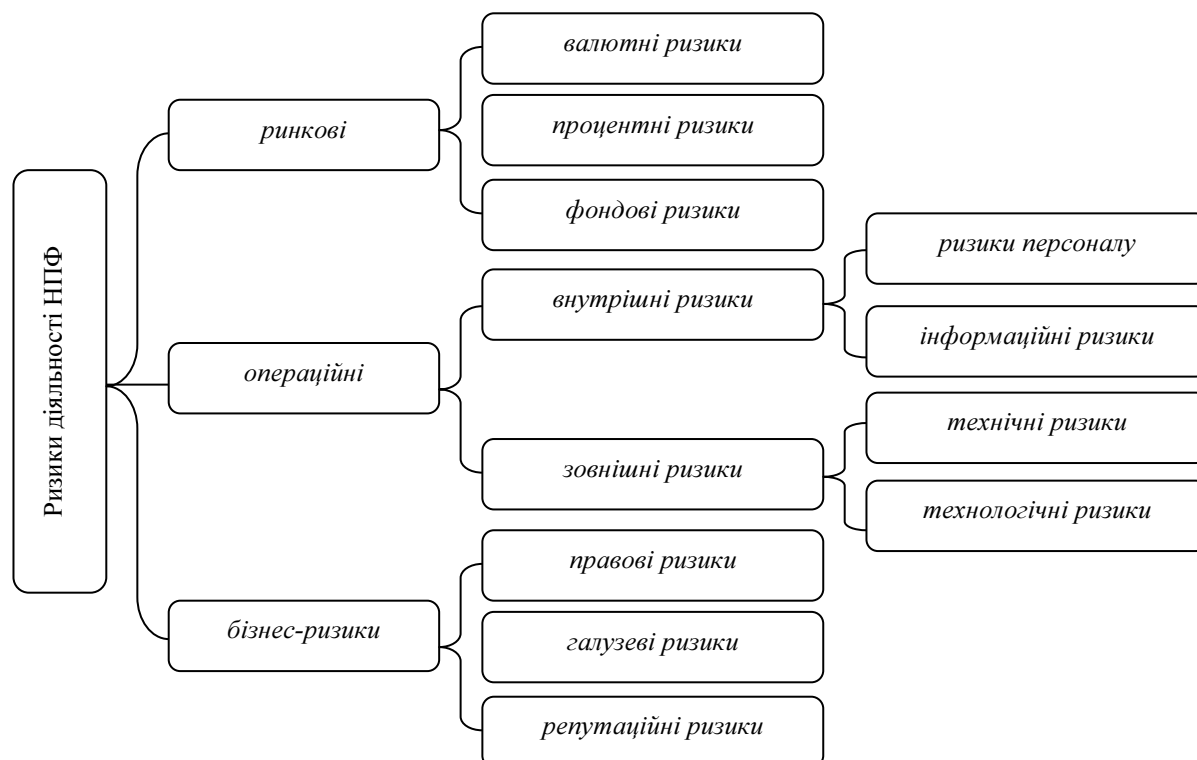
Ризики діяльності НПФ

ринкові

валютні ризики

процентні ризики

фондові ризики

операційні

внутрішні ризики

ризики персоналу

інформаційні ризики

зовнішні ризики

технічні ризики

технологічні ризики

бізнес-ризики

правові ризики

галузеві ризики

репутаційні ризики